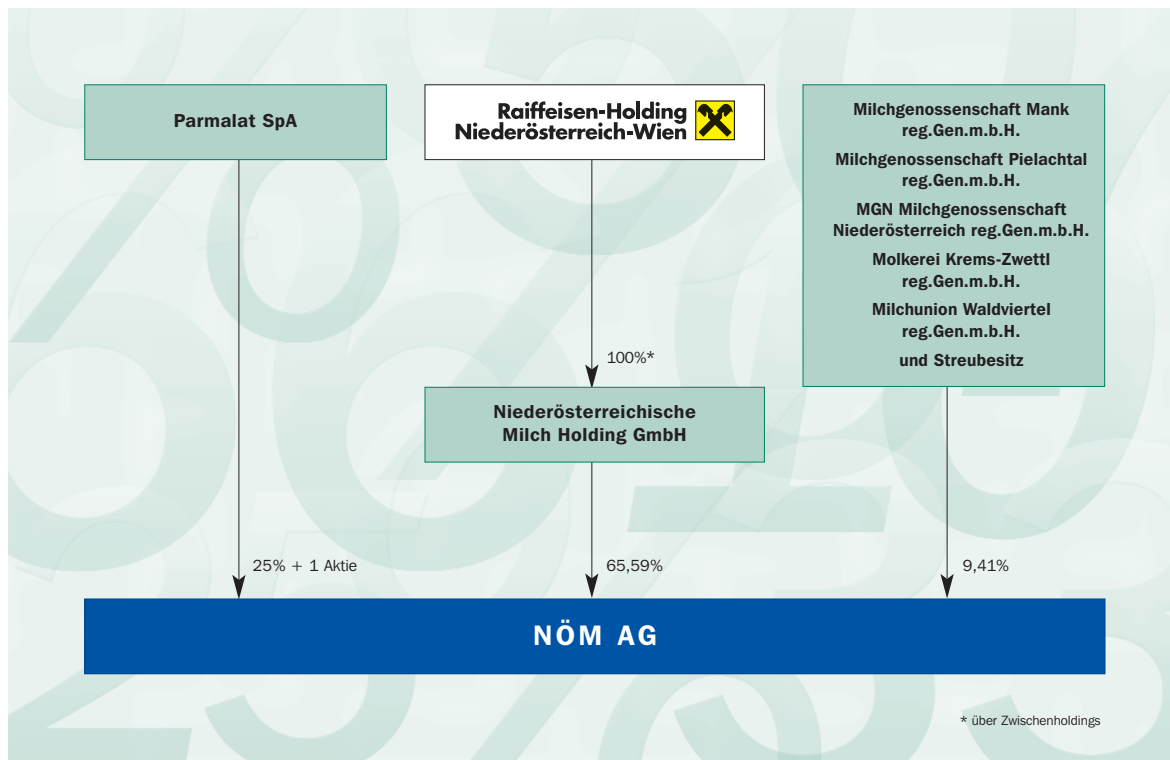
Parmalat SpA

Raiffeisen-Holding Niederösterreich-Wien

Milchgenossenschaft Mank reg.Gen.m.b.H.

Milchgenossenschaft Pielachtal reg.Gen.m.b.H.

MGN Milchgenossenschaft Niederösterreich reg.Gen.m.b.H.

Molkerei Krems-Zwettl reg.Gen.m.b.H.

Milchunion Waldviertel reg.Gen.m.b.H.

und Streubesitz

100%*

Niederösterreichische Milch Holding GmbH

25% + 1 Aktie

65,59%

9,41%

NÖM AG

* über Zwischenholdings